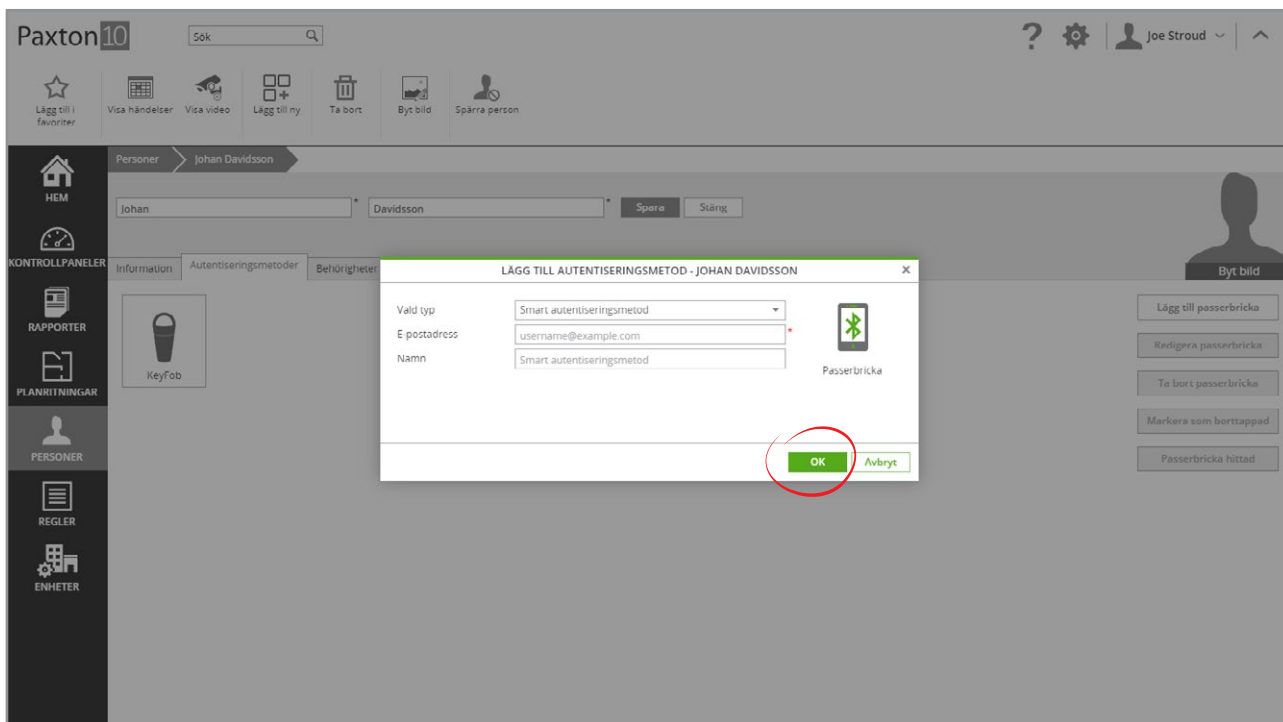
Paxton10

Sök

?

Joe Stroud

Lägg till i favoriter

Visa händelser

Visa video

Lägg till ny

Ta bort

Byt bild

Spärra person

HEM

KONTROLLPANELER

RAPPORTER

PLANRITNINGAR

PERSONER

REGLER

ENHETER

Personer

Johan Davidsson

Johan

*

Davidsson

*

Spara

Stäng

Byt bild

Information

Autentiseringsmetoder

Behörigheter

KeyFob

Lägg till passerbricka

Redigera passerbricka

Ta bort passerbricka

Markera som borttappad

Passerbricka hittad

LÄGG TILL AUTENTISERINGSMETOD - JOHAN DAVIDSSON

×

Vald typ

Smart autentiseringsmetod

E postadress

username@example.com

*

Namn

Smart autentiseringsmetod

Passerbricka

OK

Avbryt